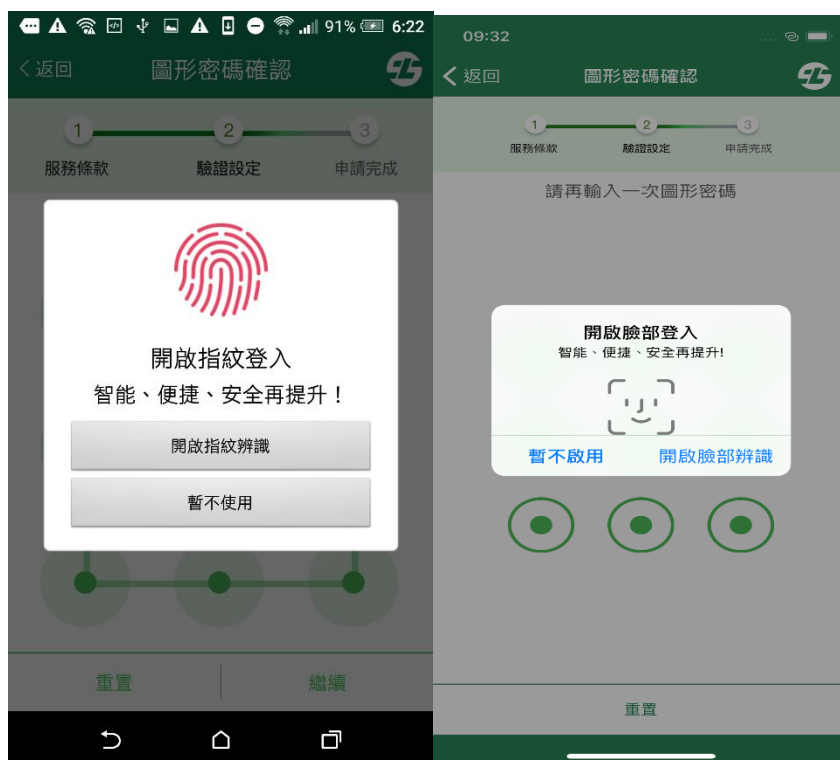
91% 6:22

< 返回 圖形密碼確認

1 2 3

服務條款 驗證設定 申請完成

開啟指紋登入

智能、便捷、安全再提升！

開啟指紋辨識

暫不使用

重置 繼續

09:32

< 返回 圖形密碼確認

1 2 3

服務條款 驗證設定 申請完成

請再輸入一次圖形密碼

開啟臉部登入

智能、便捷、安全再提升!

暫不啟用 開啟臉部辨識

重置